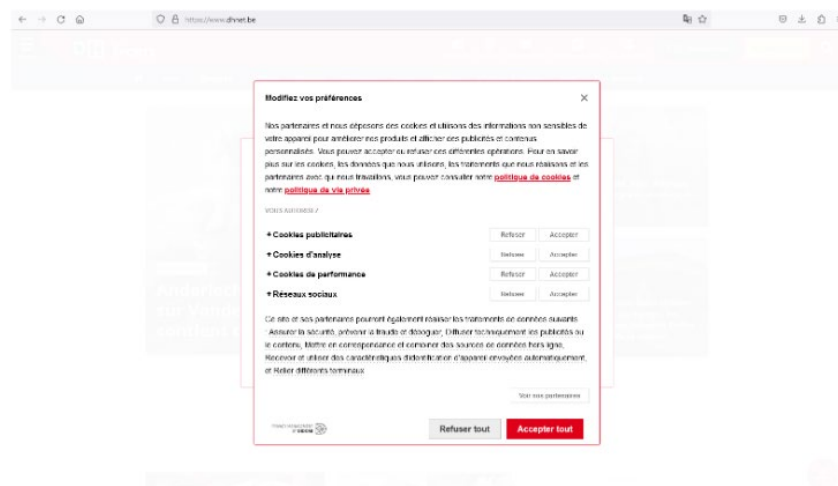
https://www.dhnet.be

Modifiez vos préférences

Nos partenaires et nous déposons des cookies et utilisons des informations non sensibles de votre appareil pour améliorer nos produits et afficher des publicités et contenus personnalisés. Vous pouvez accepter ou refuser ces différentes opérations. Pour en savoir plus sur les cookies, les données que nous utilisons, les traitements que nous réalisons et les partenaires avec qui nous travaillons, vous pouvez consulter notre politique de cookies et notre politique de vie privée

VOUS AUTORISEZ :

+ Cookies publicitaires | Refuser | Accepter
+ Cookies d'analyse | Refuser | Accepter
+ Cookies de performance | Refuser | Accepter
+ Réseaux sociaux | Refuser | Accepter

Ce site et ses partenaires pourront également réaliser les traitements de données suivants : Assurer la sécurité, prévenir la fraude et déboguer, Diffuser techniquement les publicités ou le contenu, Mettre en correspondance et combiner des sources de données hors ligne, Recevoir et utiliser des caractéristiques d'identification d'appareil envoyées automatiquement, et Relier différents terminaux

Voir nos partenaires

Refuser tout
Accepter tout